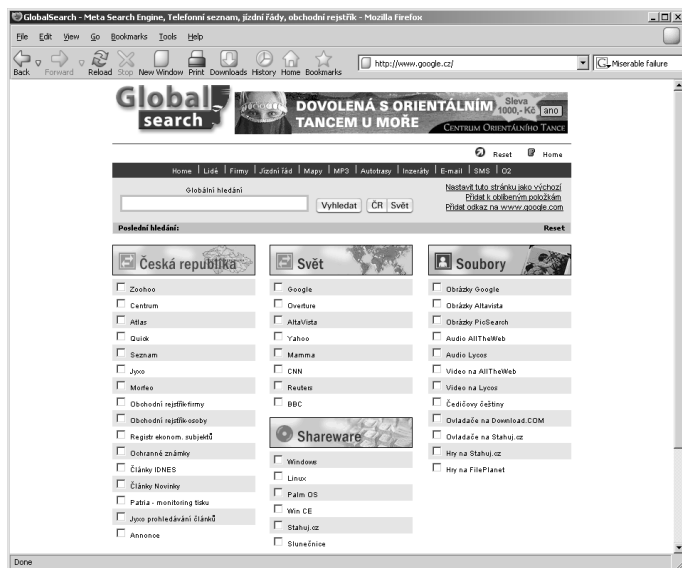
GlobalSearch - Meta Search Engine, Telefonní seznam, jízdní řády, obchodní rejstřík - Mozilla Firefox

File Edit View Go Bookmarks Tools Help

Back Forward Reload Stop New Window Print Downloads History Home Bookmarks

http://www.google.cz/

Miserable failure

Global search

DOVOLENÁ S ORIENTÁLNÍM TANCEM U MOŘE

Sleva 1000,- Kč ano

CENTRUM ORIENTÁLNÍHO TANCE

Reset Home

Home | Lidé | Firmy | Jízdní řád | Mapy | MP3 | Autotrasy | Inzeráty | E-mail | SMS | O2

Globální hledání

Vyhledat ČR Svět

Nastavit tuto stránku jako výchozí
Přidat k oblíbeným položkám
Přidat odkaz na www.google.com

Poslední hledání:

Reset

Česká republika

Zoohoo
Centrum
Atlas
Quick
Seznam
Jyxo
Morfeo
Obchodní rejstřík-firmy
Obchodní rejstřík-osoby
Registr ekonom. subjektů
Ochranné známky
Články IDNES
Články Novinky
Patria - monitoring tisku
Jyxo prohledávání článků
Annonce

Svět

Google
Overture
AltaVista
Yahoo
Mamma
CNN
Reuters
BBC

Shareware

Windows
Linux
Palm OS
Win CE
Stahuj.cz
Slunečnice

Soubory

Obrázky Google
Obrázky Altavista
Obrázky PicSearch
Audio AllTheWeb
Audio Lycos
Video na AllTheWeb
Video na Lycos
Čedičový češtiny
Ovladače na Download.COM
Ovladače na Stahuj.cz
Hry na Stahuj.cz
Hry na FilePlanet

Done